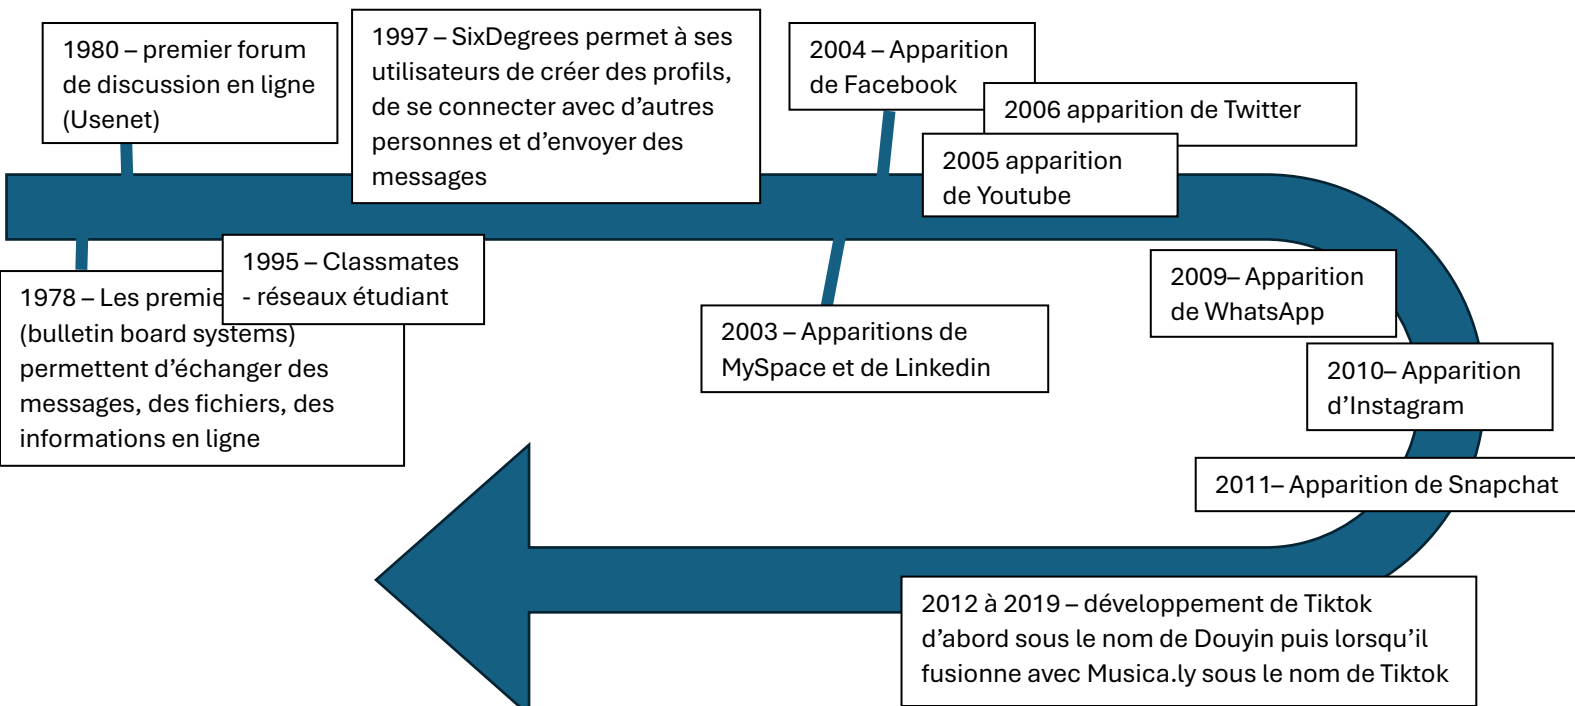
1980 – premier forum de discussion en ligne (Usenet)

1997 – SixDegrees permet à ses utilisateurs de créer des profils, de se connecter avec d'autres personnes et d'envoyer des messages

2004 – Apparition de Facebook

2006 apparition de Twitter

2005 apparition de Youtube

1978 – Les premie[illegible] (bulletin board systems) permettent d'échanger des messages, des fichiers, des informations en ligne

1995 – Classmates - réseaux étudiant

2003 – Apparitions de MySpace et de Linkedin

2009– Apparition de WhatsApp

2010– Apparition d'Instagram

2011– Apparition de Snapchat

2012 à 2019 – développement de Tiktok d'abord sous le nom de Douyin puis lorsqu'il fusionne avec Musica.ly sous le nom de Tiktok